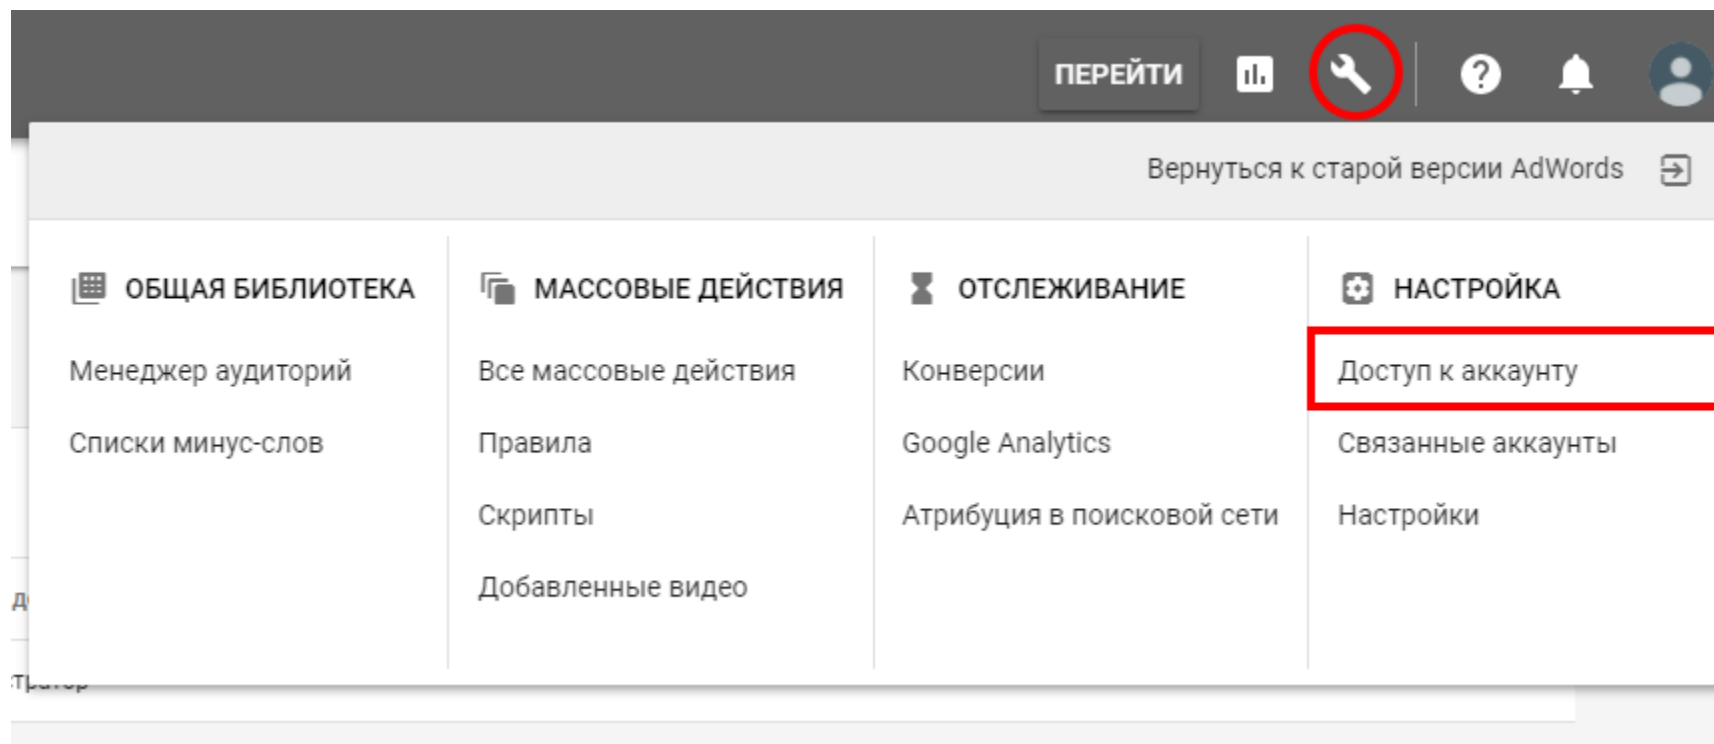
ПЕРЕЙТИ

Вернуться к старой версии AdWords

ОБЩАЯ БИБЛИОТЕКА
Менеджер аудиторий
Списки минус-слов

МАССОВЫЕ ДЕЙСТВИЯ
Все массовые действия
Правила
Скрипты
Добавленные видео

ОТСЛЕЖИВАНИЕ
Конверсии
Google Analytics
Атрибуция в поисковой сети

НАСТРОЙКА
Доступ к аккаунту
Связанные аккаунты
Настройки

Д
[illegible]тратор